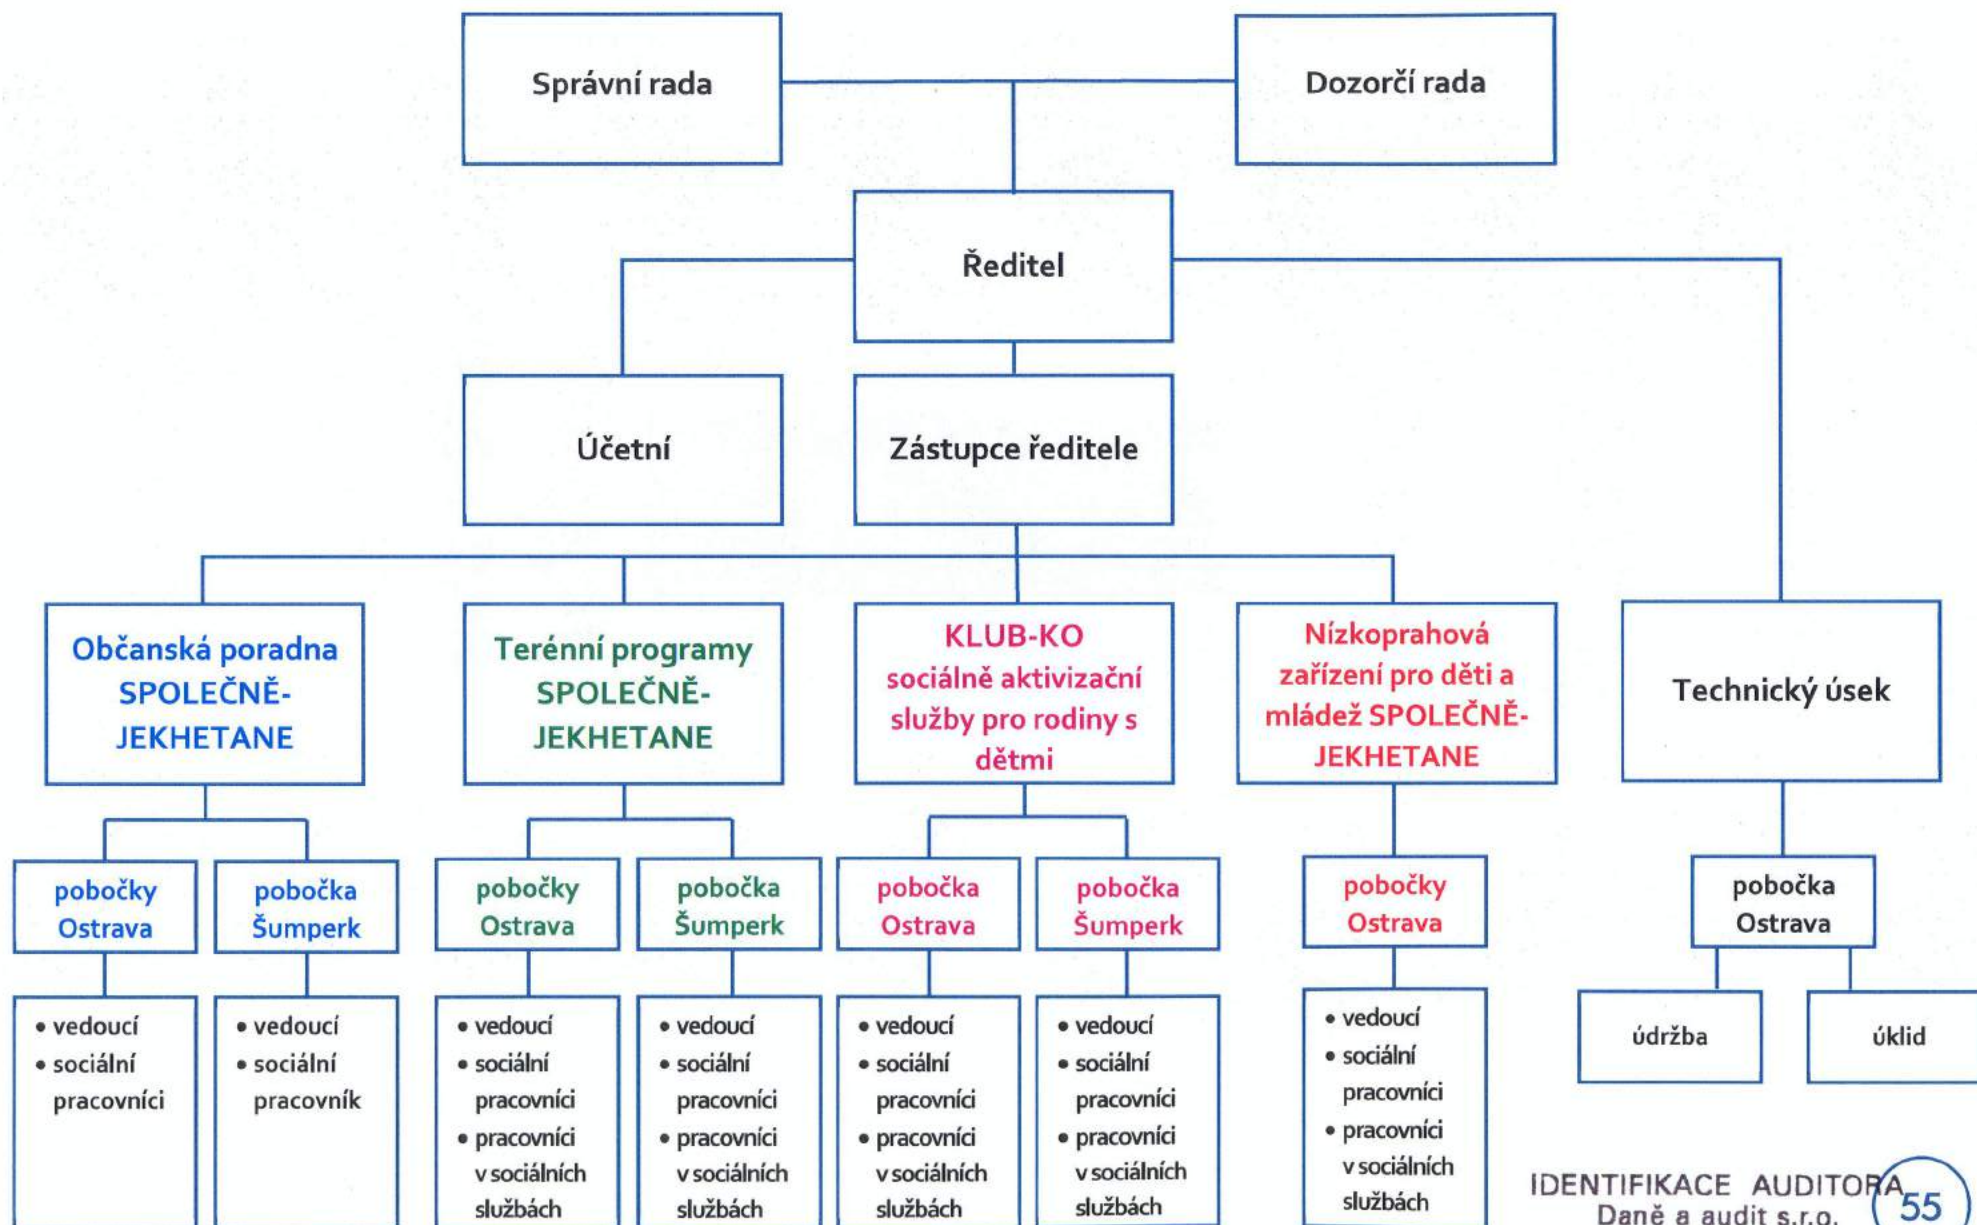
Správní rada

Dozorčí rada

Ředitel

Účetní

Zástupce ředitele

Občanská poradna SPOLEČNĚ-JEKHETANE

Terénní programy SPOLEČNĚ-JEKHETANE

KLUB-KO sociálně aktivizační služby pro rodiny s dětmi

Nízkoprahová zařízení pro děti a mládež SPOLEČNĚ-JEKHETANE

Technický úsek

pobočky Ostrava

pobočka Šumperk

pobočky Ostrava

pobočka Šumperk

pobočka Ostrava

pobočka Šumperk

pobočky Ostrava

pobočka Ostrava

• vedoucí
• sociální pracovníci

• vedoucí
• sociální pracovník

• vedoucí
• sociální pracovníci
• pracovníci v sociálních službách

• vedoucí
• sociální pracovníci
• pracovníci v sociálních službách

• vedoucí
• sociální pracovníci
• pracovníci v sociálních službách

• vedoucí
• sociální pracovníci
• pracovníci v sociálních službách

• vedoucí
• sociální pracovníci
• pracovníci v sociálních službách

údržba

úklid

IDENTIFIKACE AUDITORA
Daně a audit s.r.o.
55